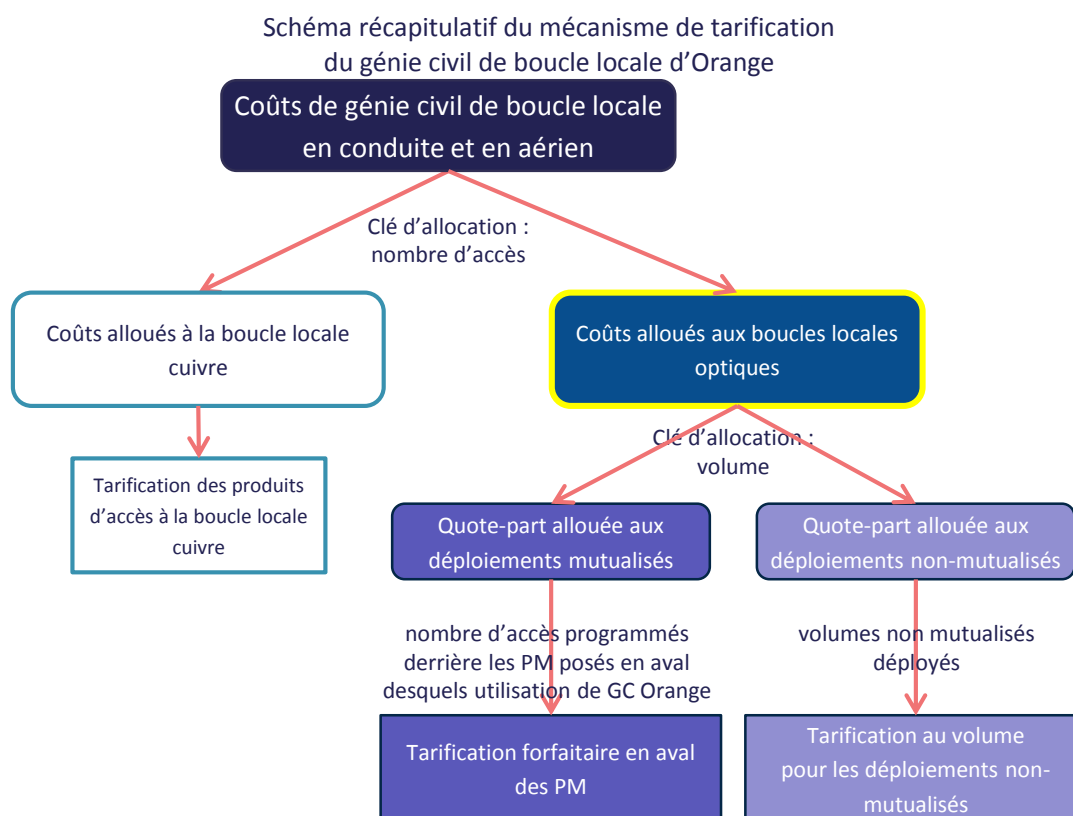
Schéma récapitulatif du mécanisme de tarification du génie civil de boucle locale d'Orange

Coûts de génie civil de boucle locale en conduite et en aérien

Clé d'allocation : nombre d'accès

Coûts alloués à la boucle locale cuivre

Coûts alloués aux boucles locales optiques

Tarification des produits d'accès à la boucle locale cuivre

Clé d'allocation : volume

Quote-part allouée aux déploiements mutualisés

Quote-part allouée aux déploiements non-mutualisés

nombre d'accès programmés derrière les PM posés en aval desquels utilisation de GC Orange

volumes non mutualisés déployés

Tarification forfaitaire en aval des PM

Tarification au volume pour les déploiements non-mutualisés